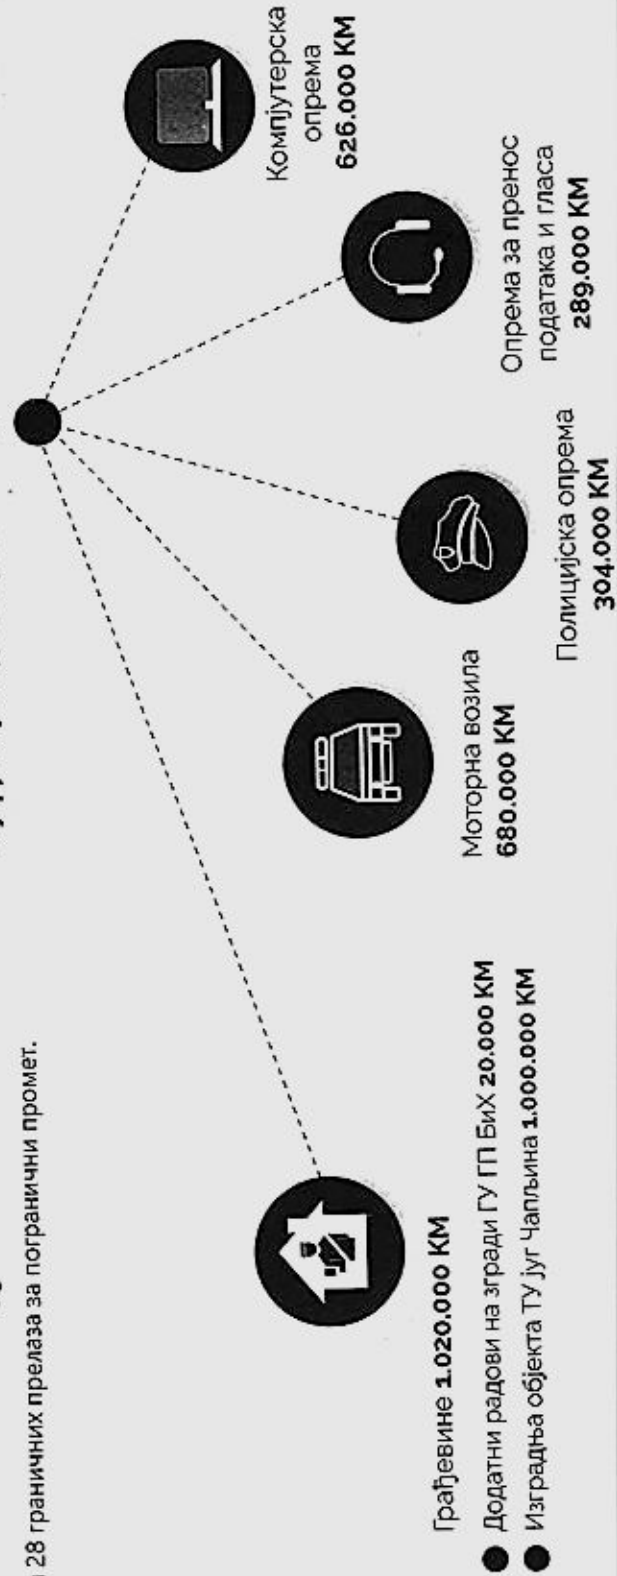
28 граничних прелаза за погранични промет.

Грађевине **1.020.000 КМ**
Додатни радови на згради ГУ ГП БиХ **20.000 КМ**
Изградња објекта ТУ Југ Чапљина **1.000.000 КМ**

Моторна возила
**680.000 КМ**

Полицијска опрема
**304.000 КМ**

Опрема за пренос података и гласа
**289.000 КМ**

Компјутерска опрема
**626.000 КМ**